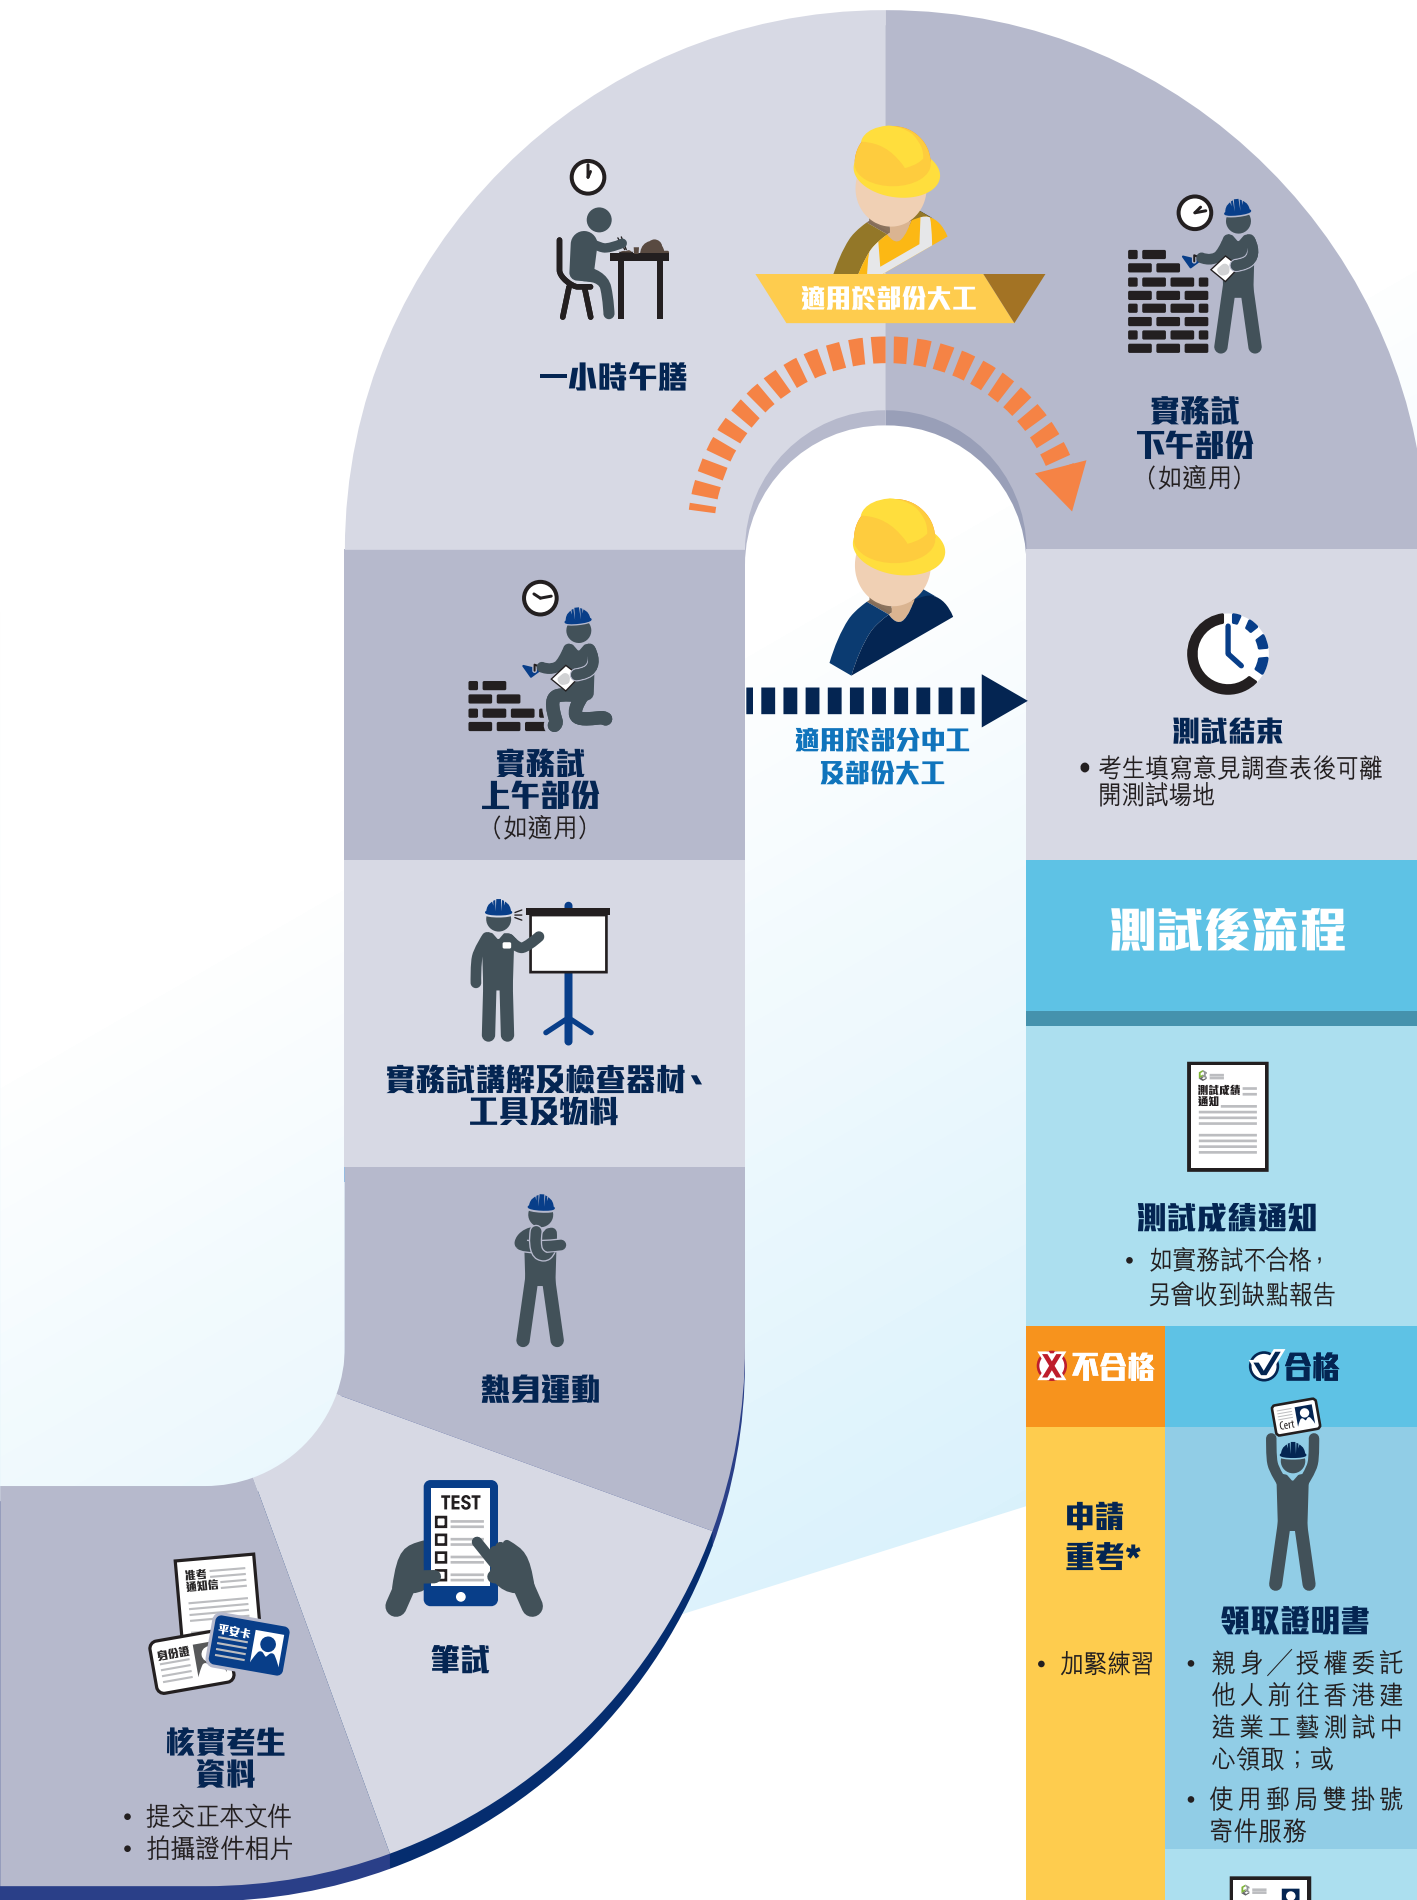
一小時午膳

適用於部份大工

實務試
下午部份
(如適用)

實務試
上午部份
(如適用)

適用於部分中工
及部份大工

測試結束
• 考生填寫意見調查表後可離開測試場地

測試後流程

實務試講解及檢查器材、工具及物料

測試成績
通知

測試成績通知
• 如實務試不合格，另會收到缺點報告

熱身運動

不合格

合格

Cert

申請
重考*

• 加緊練習

TEST

筆試

領取證明書
• 親身／授權委託他人前往香港建造業工藝測試中心領取；或
• 使用郵局雙掛號寄件服務

准考通知信

平安卡

身份證

核實考生資料
• 提交正本文件
• 拍攝證件相片